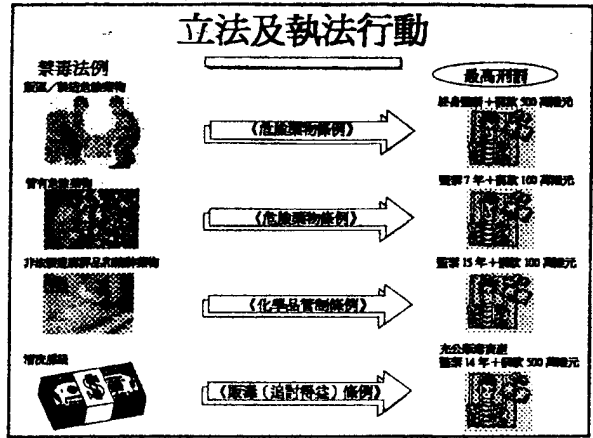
立法及執法行動

禁毒法例

販運／製造危險藥物

《危險藥物條例》

最高刑罰

終身監禁＋罰款 500 萬港元

管有危險藥物

《危險藥物條例》

監禁 7 年＋罰款 100 萬港元

非法販運前體化學品

《化學品管制條例》

監禁 15 年＋罰款 100 萬港元

清洗黑錢

《販毒（追討得益）條例》

充公販毒資產
監禁 14 年＋罰款 500 萬港元